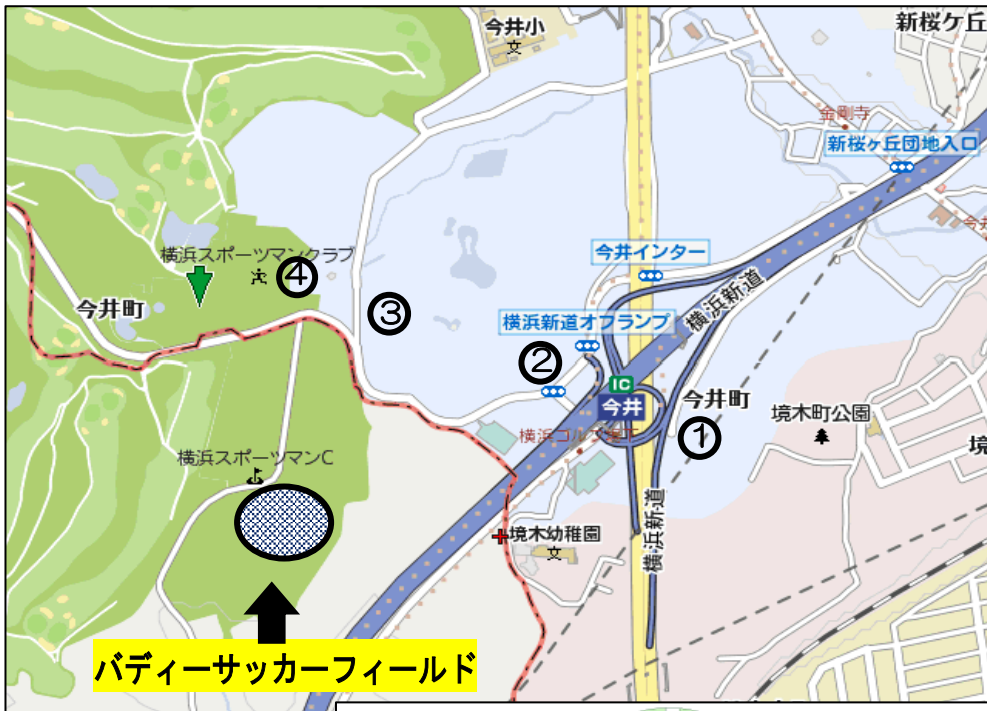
今井小
新桜ケ丘
金剛寺
新桜ヶ丘団地入口
今井インター
横浜スポーツマンクラブ
④
③
今井町
横浜新道オフランプ
横浜新道
②
IC
今井
今井町
境木町公園
横浜ゴルフ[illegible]
①
横浜スポーツマンC
境木幼稚園
横浜新道
バディーサッカーフィールド